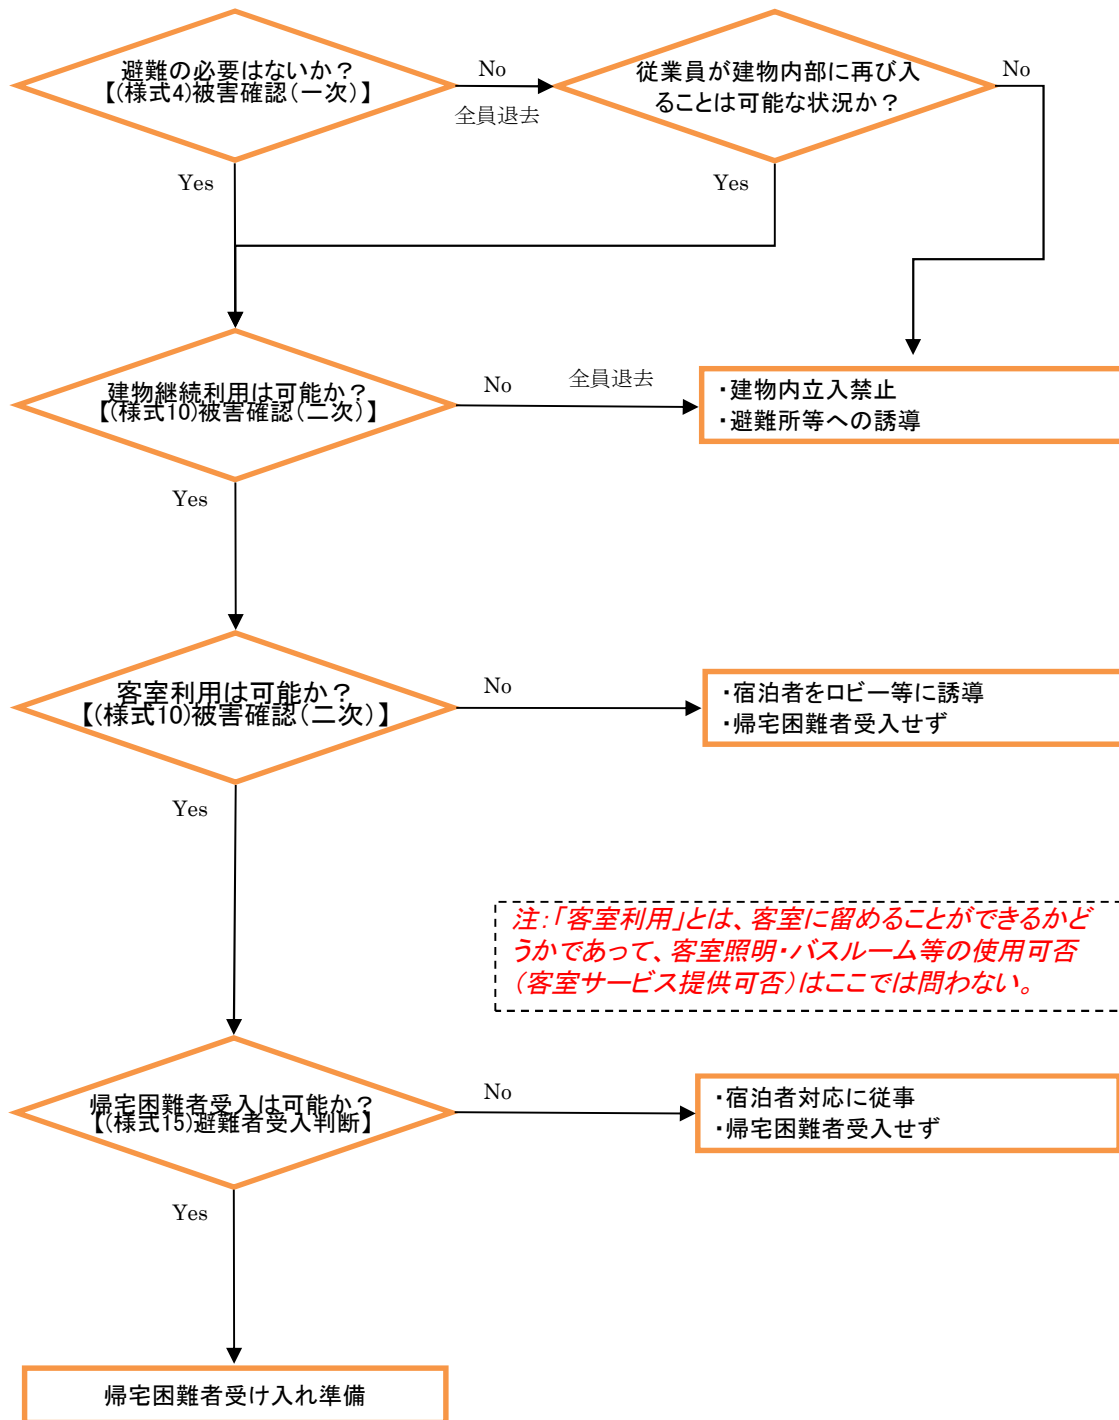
避難の必要はないか？
【(様式4)被害確認(一次)】

No

全員退去

従業員が建物内部に再び入ることは可能な状況か？

No

Yes

Yes

建物継続利用は可能か？
【(様式10)被害確認(二次)】

No

全員退去

・建物内立入禁止
・避難所等への誘導

Yes

客室利用は可能か？
【(様式10)被害確認(二次)】

No

・宿泊者をロビー等に誘導
・帰宅困難者受入せず

Yes

注:「客室利用」とは、客室に留めることができるかどうかであって、客室照明・バスルーム等の使用可否(客室サービス提供可否)はここでは問わない。

帰宅困難者受入は可能か？
【(様式15)避難者受入判断】

No

・宿泊者対応に従事
・帰宅困難者受入せず

Yes

帰宅困難者受け入れ準備